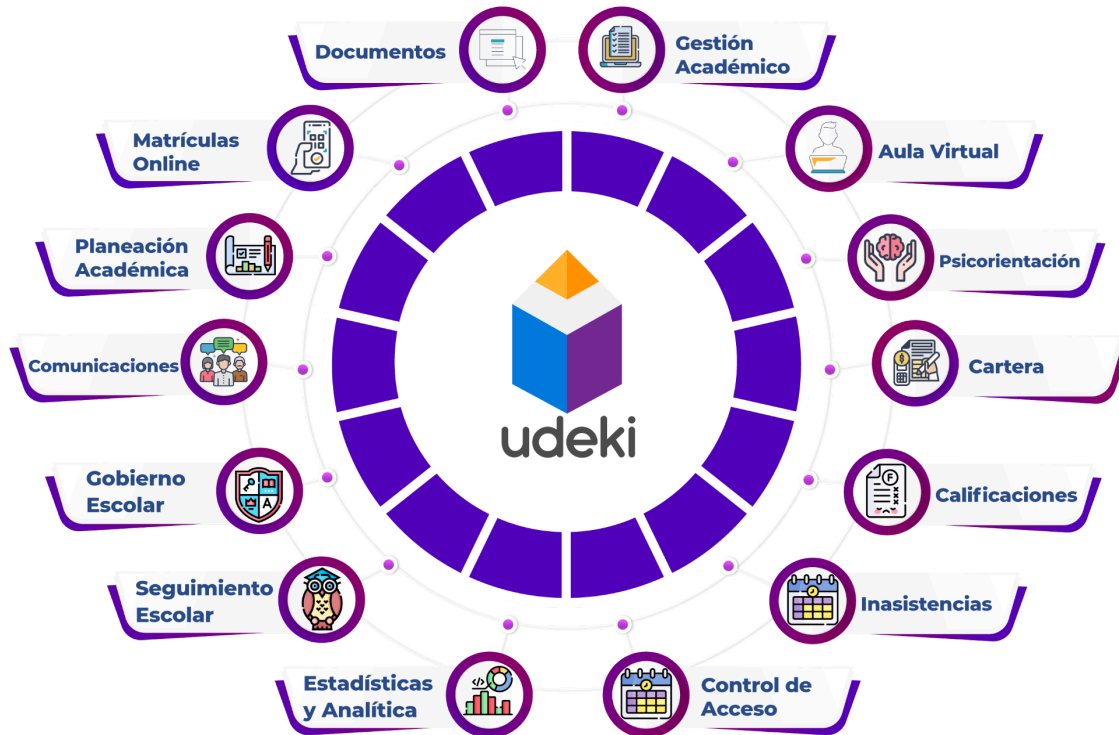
Documentos

Gestión Académico

Matrículas Online

Aula Virtual

Planeación Académica

Psicorientación

Comunicaciones

udeki

Cartera

Gobierno Escolar

Calificaciones

Seguimiento Escolar

Inasistencias

Estadísticas y Analítica

Control de Acceso